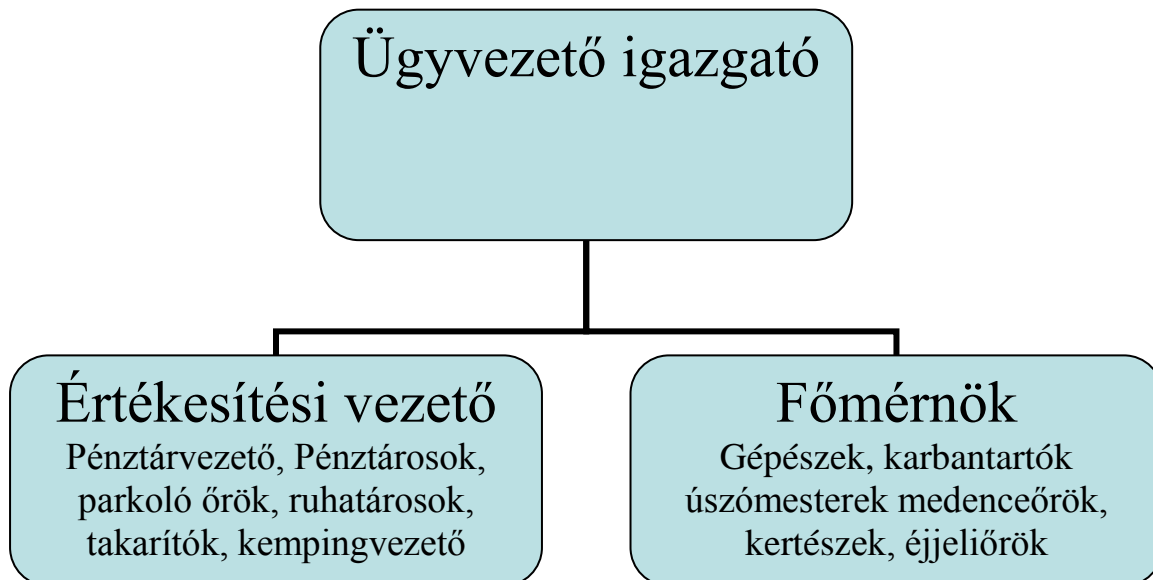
Ügyvezető igazgató

Értékesítési vezető
Pénztárvezető, Pénztárosok, parkoló őrök, ruhatárosok, takarítók, kempingvezető

Főmérnök
Gépészek, karbantartók úszómesterek medenceőrök, kertészek, éjjeliőrök